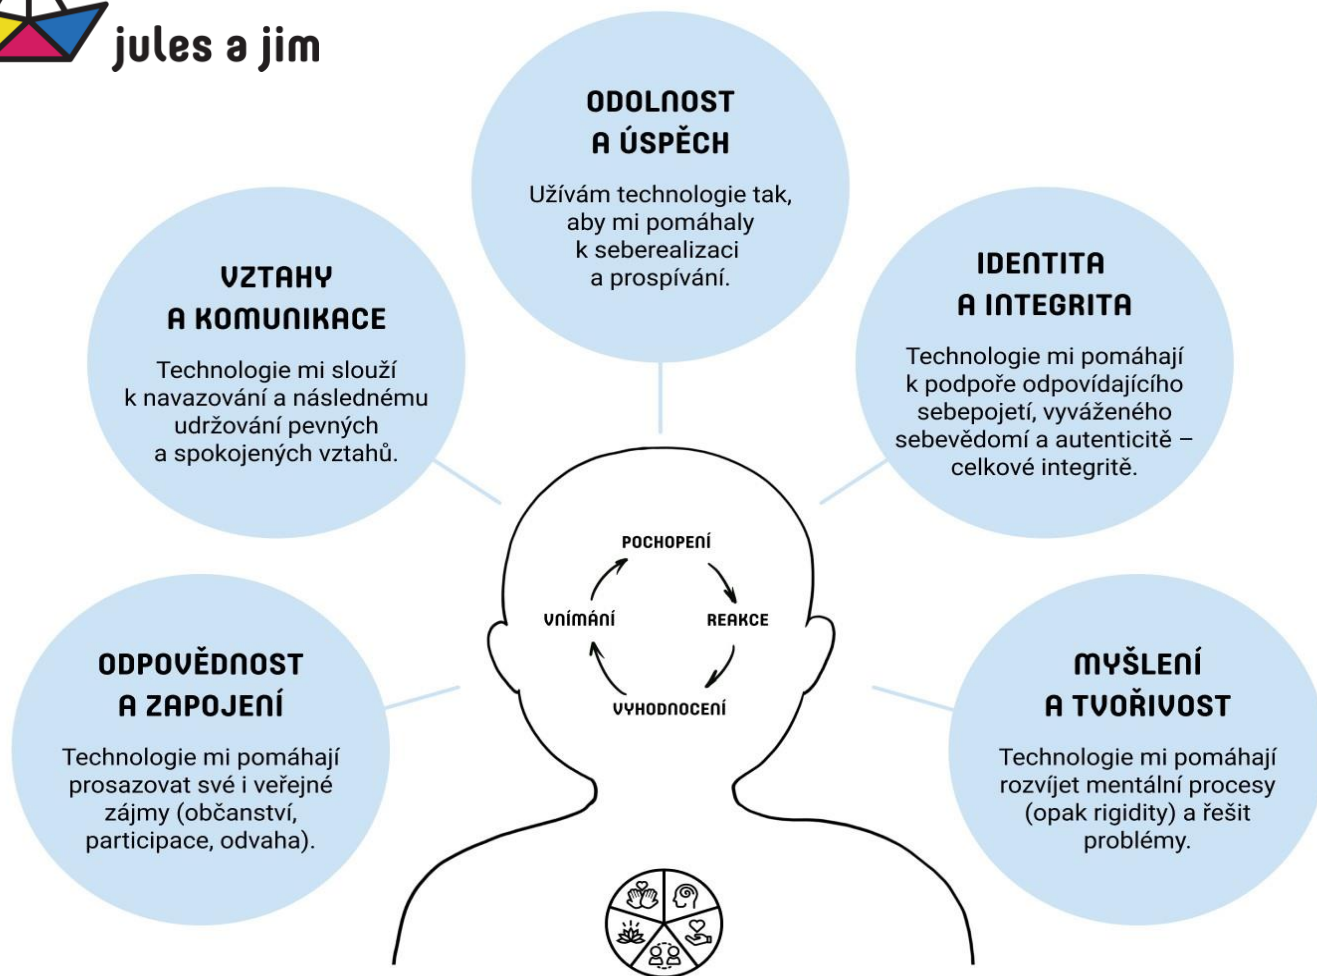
jules a jim

ODOLNOST A ÚSPĚCH

Užívám technologie tak, aby mi pomáhaly k seberealizaci a prospívání.

VZTAHY A KOMUNIKACE

Technologie mi slouží k navazování a následnému udržování pevných a spokojených vztahů.

IDENTITA A INTEGRITA

Technologie mi pomáhají k podpoře odpovídajícího sebepojetí, vyváženého sebevědomí a autenticitě – celkové integritě.

POCHOPENÍ

VNÍMÁNÍ

REAKCE

VYHODNOCENÍ

ODPOVĚDNOST A ZAPOJENÍ

Technologie mi pomáhají prosazovat své i veřejné zájmy (občanství, participace, odvaha).

MYŠLENÍ A TVOŘIVOST

Technologie mi pomáhají rozvíjet mentální procesy (opak rigidity) a řešit problémy.